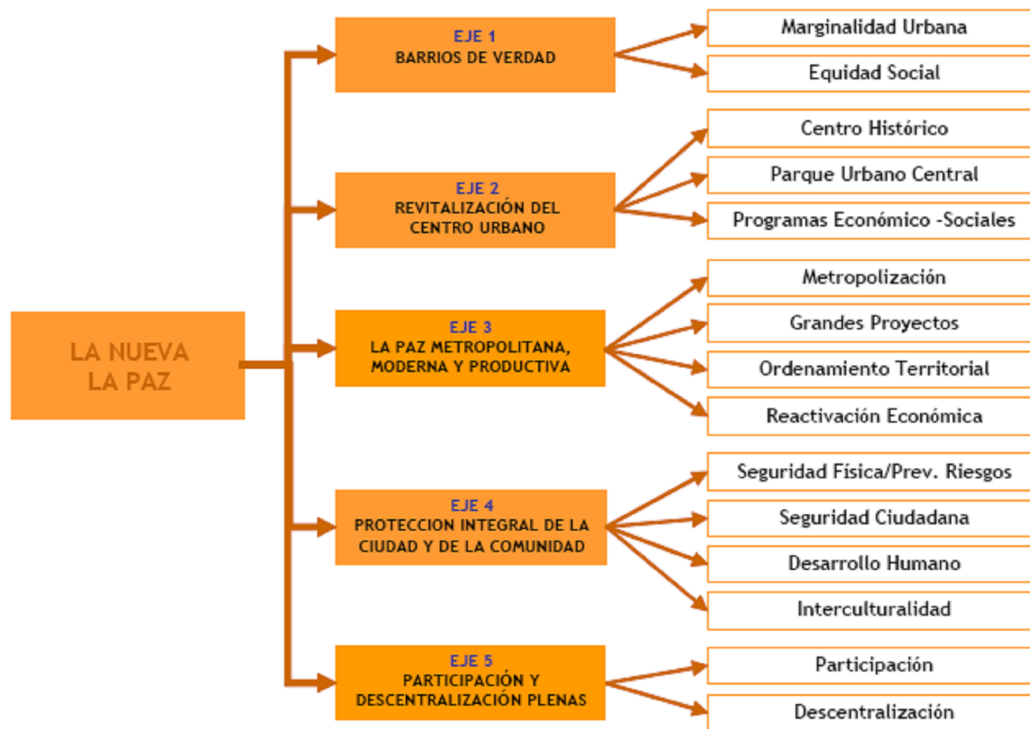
LA NUEVA LA PAZ

EJE 1
BARRIOS DE VERDAD

Marginalidad Urbana

Equidad Social

EJE 2
REVITALIZACIÓN DEL CENTRO URBANO

Centro Histórico

Parque Urbano Central

Programas Económico -Sociales

EJE 3
LA PAZ METROPOLITANA, MODERNA Y PRODUCTIVA

Metropolización

Grandes Proyectos

Ordenamiento Territorial

Reactivación Económica

EJE 4
PROTECCION INTEGRAL DE LA CIUDAD Y DE LA COMUNIDAD

Seguridad Física/Prev. Riesgos

Seguridad Ciudadana

Desarrollo Humano

Interculturalidad

EJE 5
PARTICIPACIÓN Y DESCENTRALIZACIÓN PLENAS

Participación

Descentralización